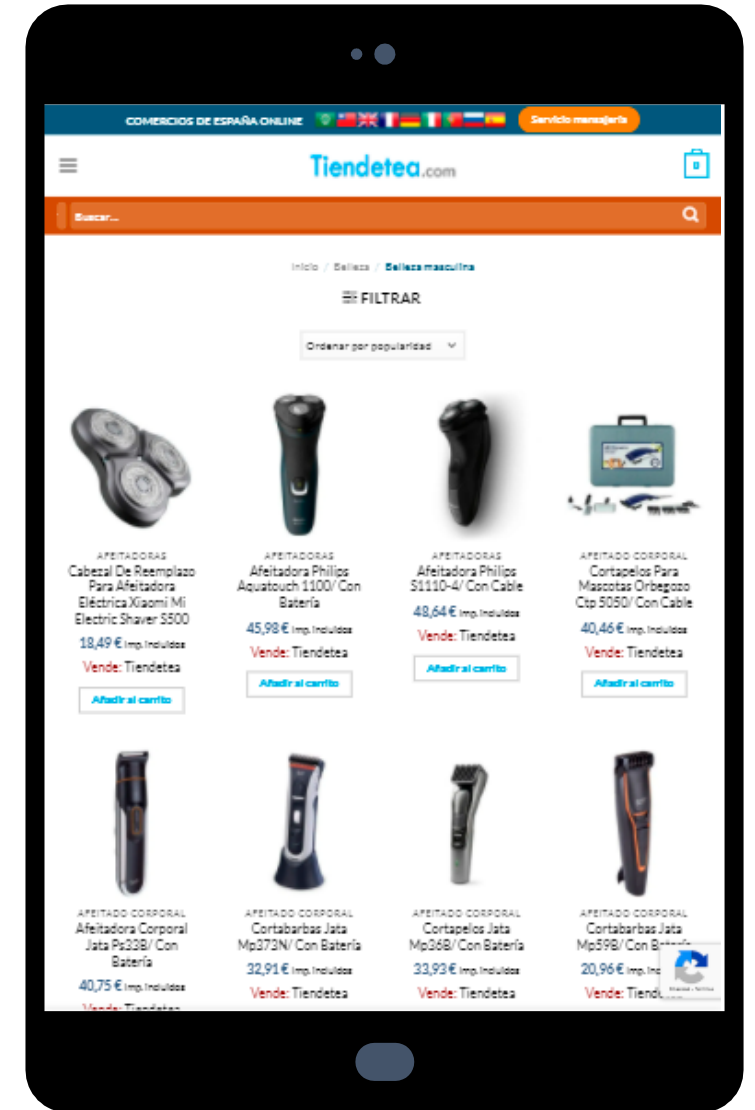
COMERCIOS DE ESPAÑA ONLINE

Servicio mensajería

Tiendetea.com

0

Buscar...

Inicio / Belleza / Belleza masculina

FILTRAR

Ordenar por popularidad

AFEITADORAS
Cabezal De Reemplazo Para Afeitadora Eléctrica Xiaomi Mi Electric Shaver S500
18,49 € Imp. incluidos
Vende: Tiendetea
Añadir al carrito

AFEITADORAS
Afeitadora Philips Aquatouch 1100/ Con Batería
45,98 € Imp. incluidos
Vende: Tiendetea
Añadir al carrito

AFEITADORAS
Afeitadora Philips S1110-4/ Con Cable
48,64 € Imp. incluidos
Vende: Tiendetea
Añadir al carrito

AFEITADO CORPORAL
Cortapelos Para Mascotas Orbegozo Ctp 5050/ Con Cable
40,46 € Imp. incluidos
Vende: Tiendetea
Añadir al carrito

AFEITADO CORPORAL
Afeitadora Corporal Jata Ps23B/ Con Batería
40,75 € Imp. incluidos
Vende: Tiendetea

AFEITADO CORPORAL
Cortabarbas Jata Mp373N/ Con Batería
32,91 € Imp. incluidos
Vende: Tiendetea

AFEITADO CORPORAL
Cortapelos Jata Mp36B/ Con Batería
33,93 € Imp. incluidos
Vende: Tiendetea

AFEITADO CORPORAL
Cortabarbas Jata Mp59B/ Con Bat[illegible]
20,96 € Imp. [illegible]
Vende: Tiendete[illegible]